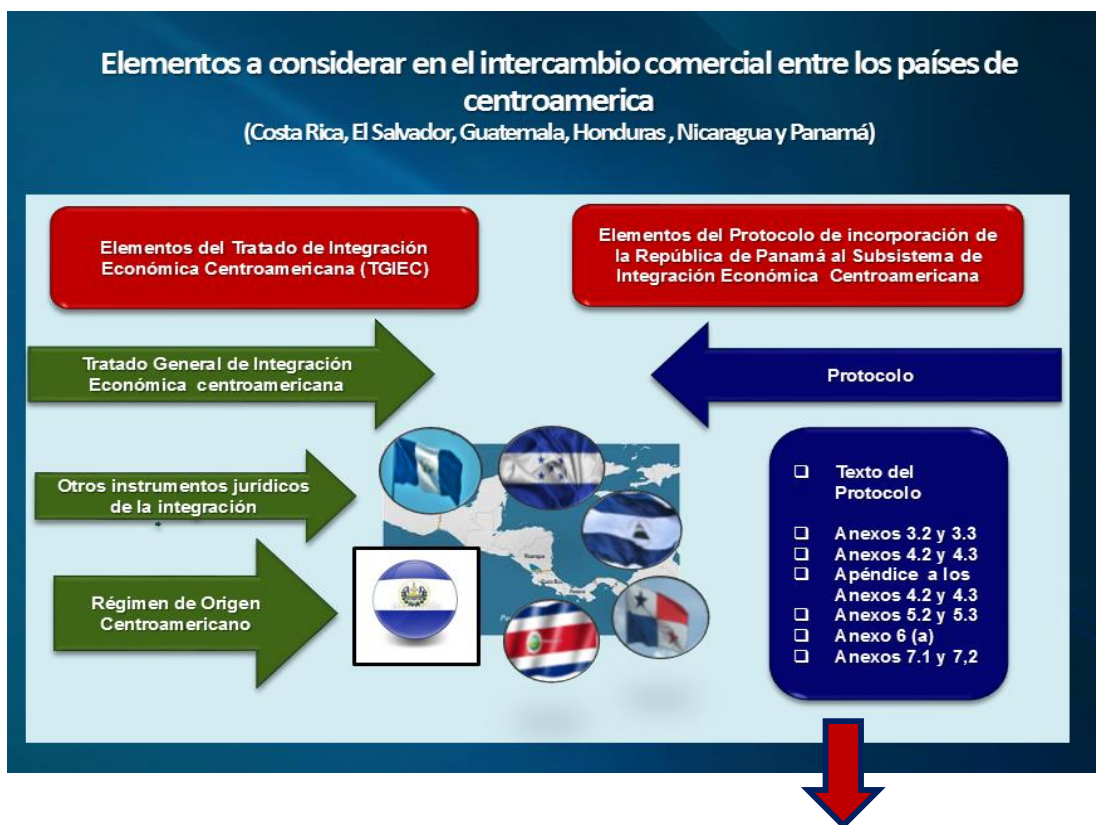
Elementos a considerar en el intercambio comercial entre los países de centroamerica
(Costa Rica, El Salvador, Guatemala, Honduras , Nicaragua y Panamá)

Elementos del Tratado de Integración Económica Centroamericana (TGIEC)

Elementos del Protocolo de incorporación de la República de Panamá al Subsistema de Integración Económica Centroamericana

Tratado General de Integración Económica centroamericana

Protocolo

Otros instrumentos jurídicos de la integración

Régimen de Origen Centroamericano

❑ Texto del Protocolo

❑ Anexos 3.2 y 3.3
❑ Anexos 4.2 y 4.3
❑ Apéndice a los Anexos 4.2 y 4.3
❑ Anexos 5.2 y 5.3
❑ Anexo 6 (a)
❑ Anexos 7.1 y 7,2